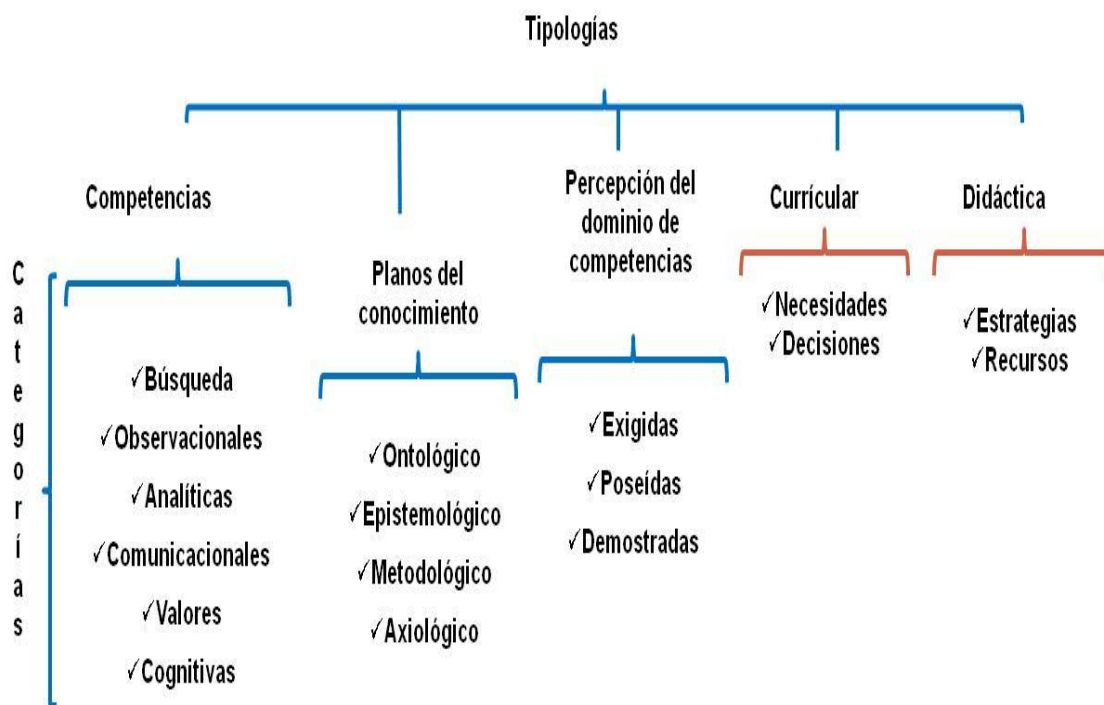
Tipologías

Competencias

Planos del conocimiento

Percepción del dominio de competencias

Currícular

Didáctica

Categorías

✓Búsqueda
✓Observacionales
✓Analíticas
✓Comunicacionales
✓Valores
✓Cognitivas

✓Ontológico
✓Epistemológico
✓Metodológico
✓Axiológico

✓Exigidas
✓Poseídas
✓Demostradas

✓Necesidades
✓Decisiones

✓Estrategias
✓Recursos